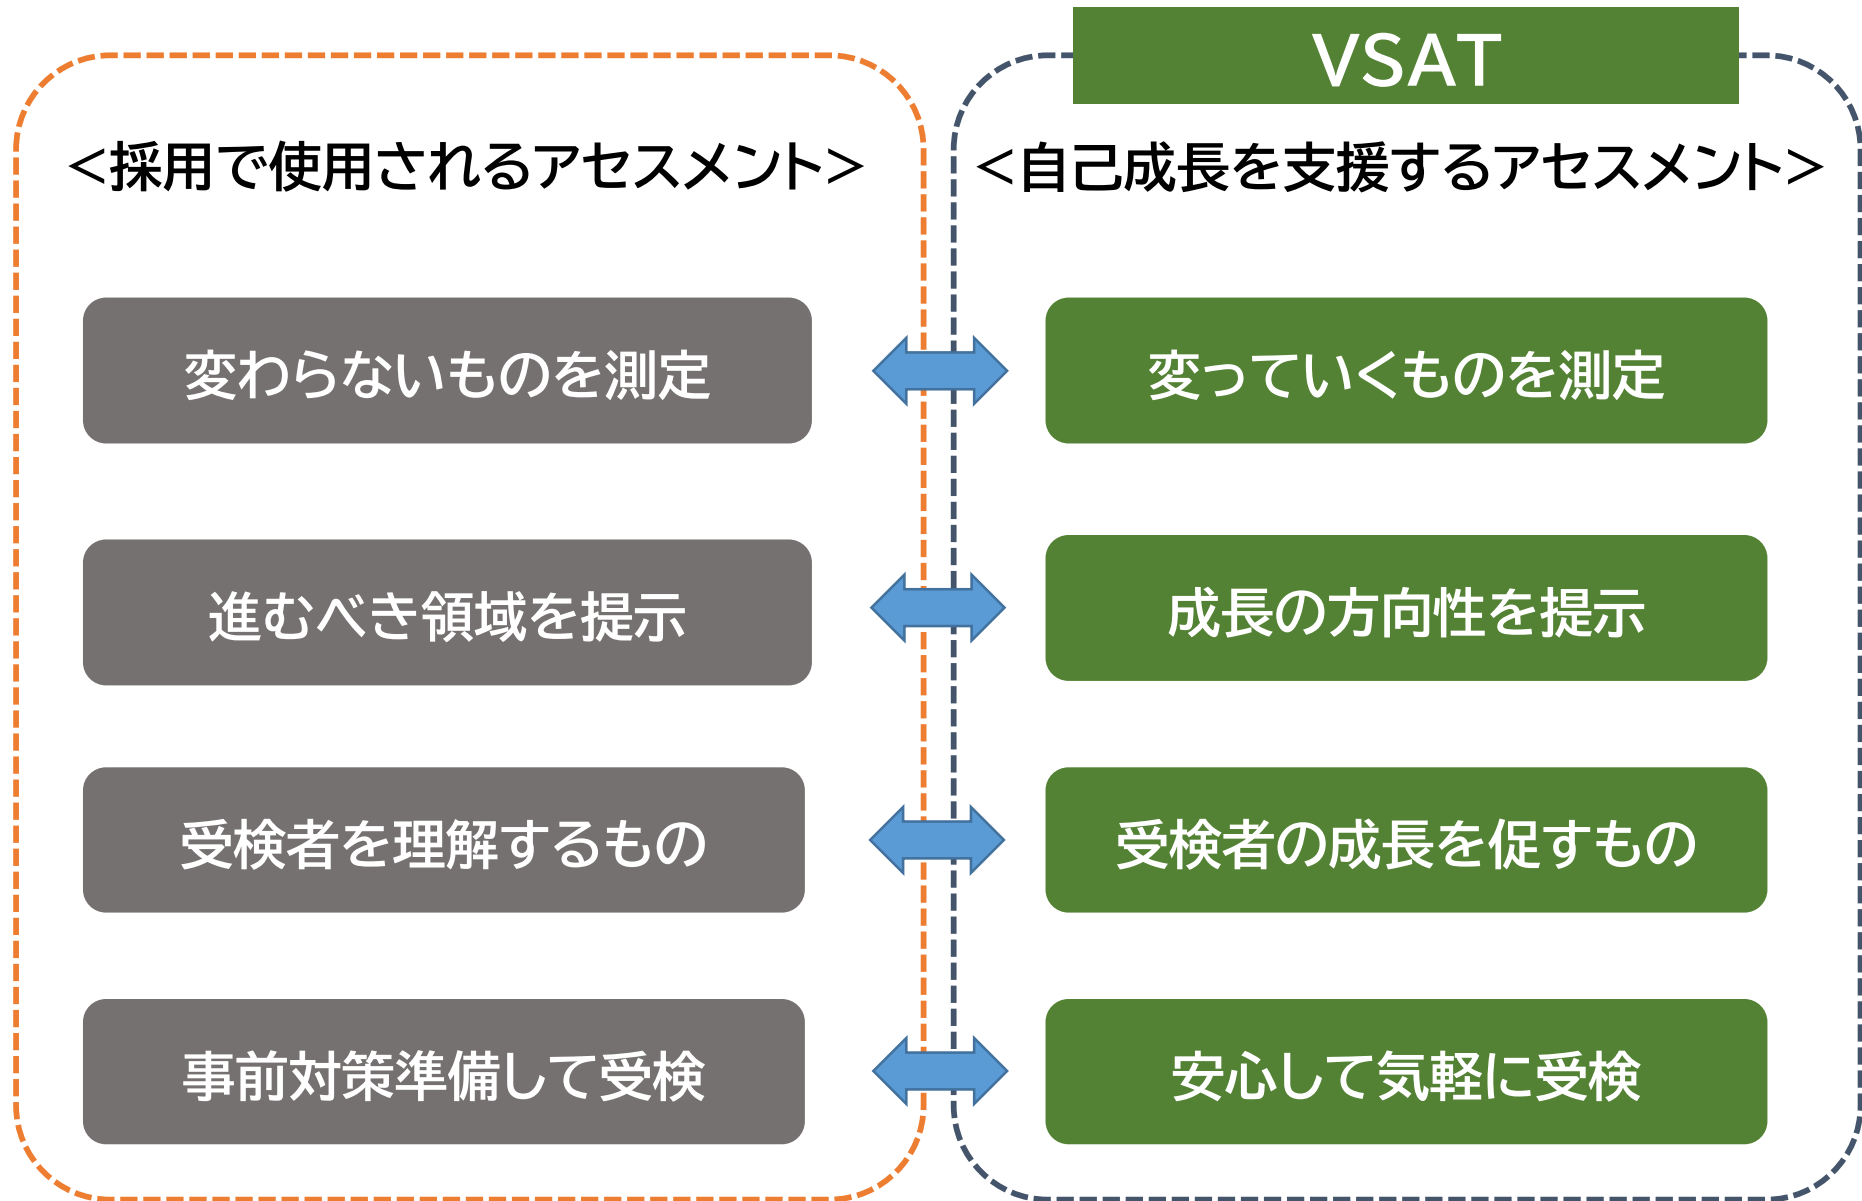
VSAT

＜採用で使用されるアセスメント＞

変わらないものを測定

進むべき領域を提示

受検者を理解するもの

事前対策準備して受検

＜自己成長を支援するアセスメント＞

変っていくものを測定

成長の方向性を提示

受検者の成長を促すもの

安心して気軽に受検